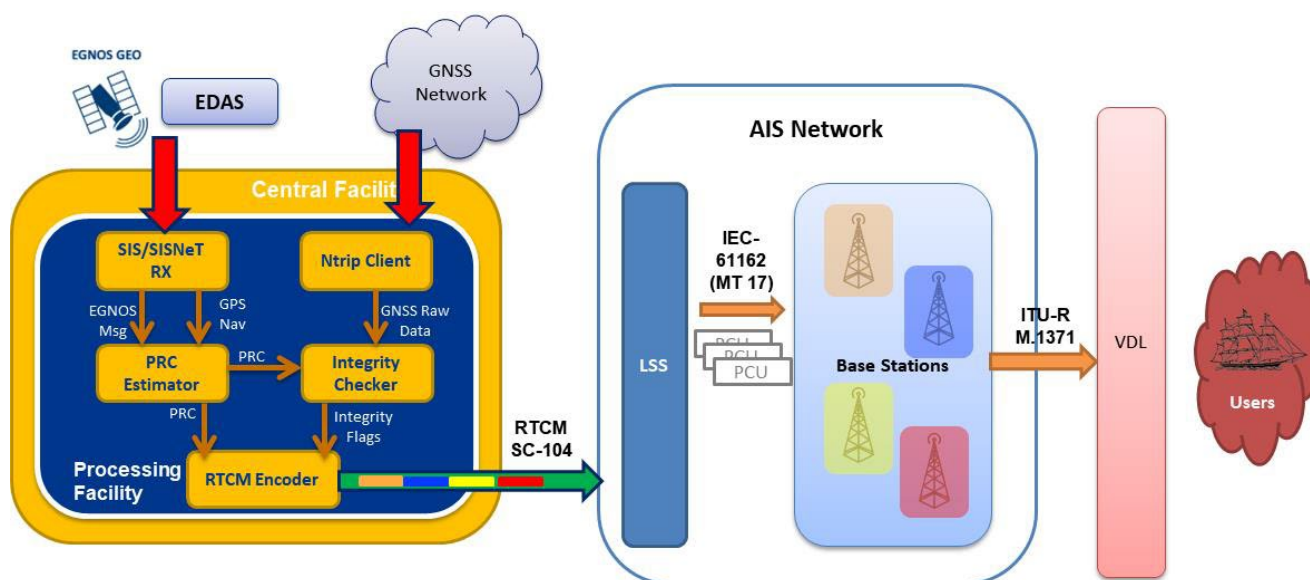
EGNOS GEO

EDAS

GNSS Network

Central Facilit

SIS/SISNeT RX

Ntrip Client

EGNOS Msg

GPS Nav

GNSS Raw Data

PRC Estimator

PRC

Integrity Checker

PRC

Integrity Flags

Processing Facility

RTCM Encoder

RTCM SC-104

AIS Network

LSS

IEC-61162 (MT 17)

PCU

PCU

PCU

Base Stations

ITU-R M.1371

VDL

Users